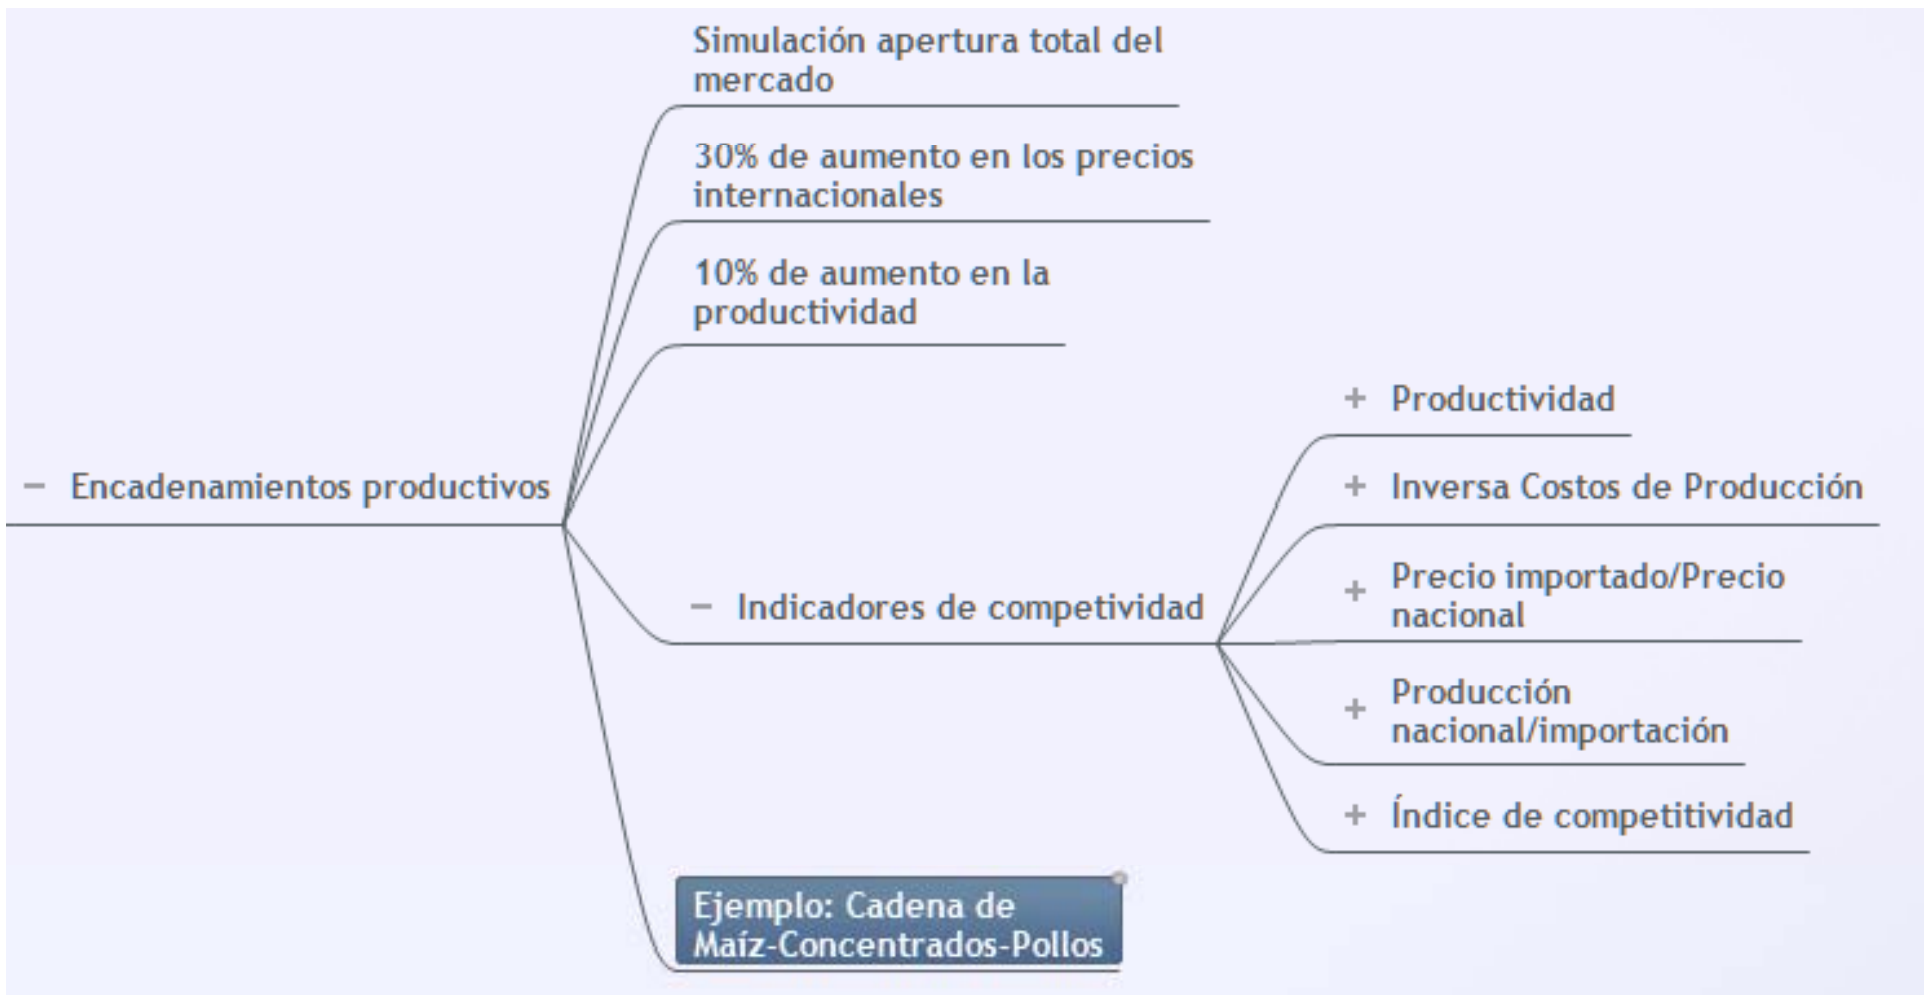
− Encadenamientos productivos

Simulación apertura total del mercado

30% de aumento en los precios internacionales

10% de aumento en la productividad

− Indicadores de competitividad

+ Productividad

+ Inversa Costos de Producción

+ Precio importado/Precio nacional

+ Producción nacional/importación

+ Índice de competitividad

Ejemplo: Cadena de Maíz-Concentrados-Pollos